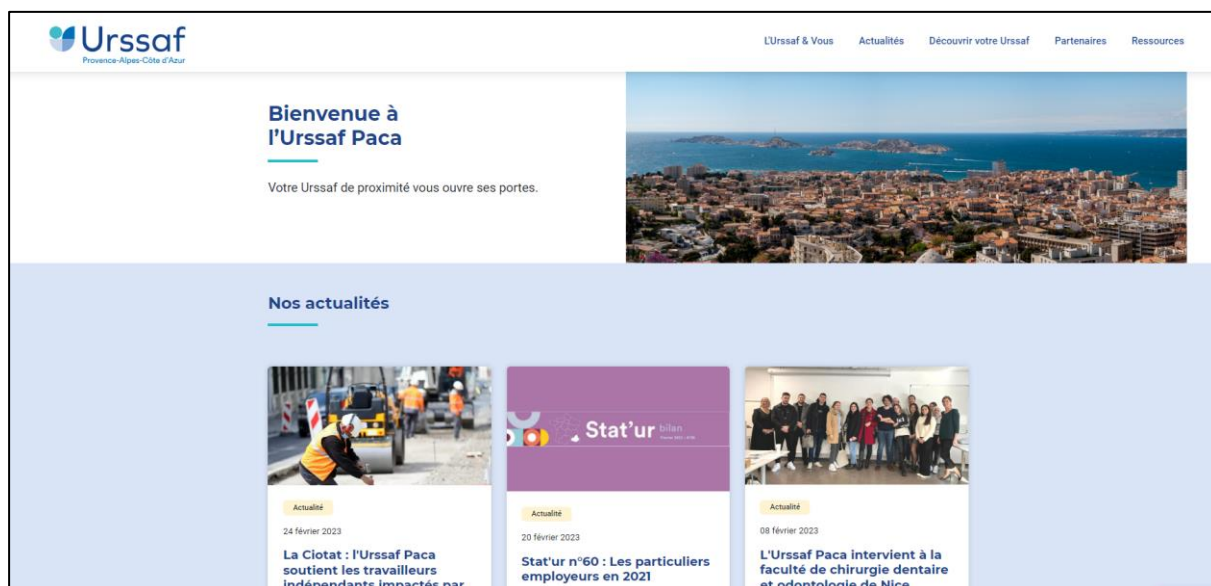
Urssaf
Provence-Alpes-Côte d'Azur

L'Urssaf & Vous
Actualités
Découvrir votre Urssaf
Partenaires
Ressources

Bienvenue à l'Urssaf Paca

Votre Urssaf de proximité vous ouvre ses portes.

Nos actualités

Actualité
24 février 2023
La Ciotat : l'Urssaf Paca soutient les travailleurs indépendants impactés par

Stat'ur bilan
Actualité
20 février 2023
Stat'ur n°60 : Les particuliers employeurs en 2021

Actualité
08 février 2023
L'Urssaf Paca intervient à la faculté de chirurgie dentaire et odontologie de Nice